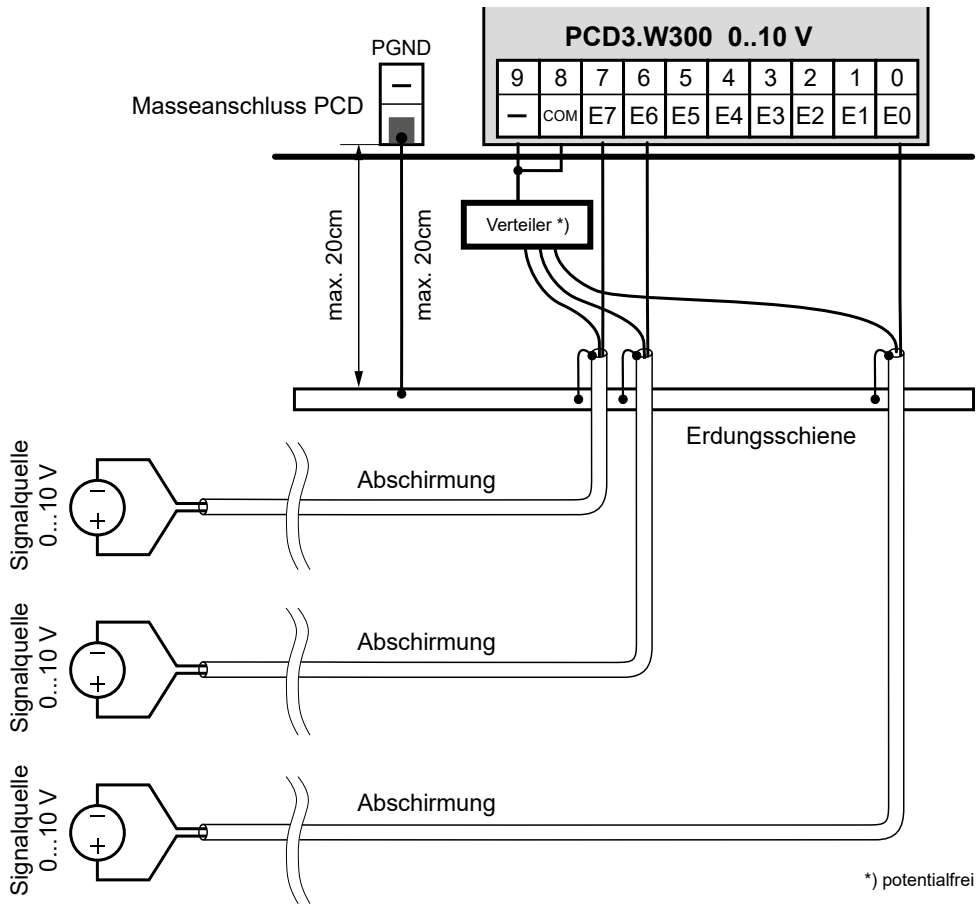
PCD3.W300 0..10 V

| 9 | 8 | 7 | 6 | 5 | 4 | 3 | 2 | 1 | 0 |
|---|---|---|---|---|---|---|---|---|---|
| – | COM | E7 | E6 | E5 | E4 | E3 | E2 | E1 | E0 |

PGND

–

Masseanschluss PCD

max. 20cm

max. 20cm

Verteiler *)

Erdungsschiene

Signalquelle 0...10 V

–

+

Abschirmung

Signalquelle 0...10 V

–

+

Abschirmung

Signalquelle 0...10 V

–

+

Abschirmung

*) potentialfrei